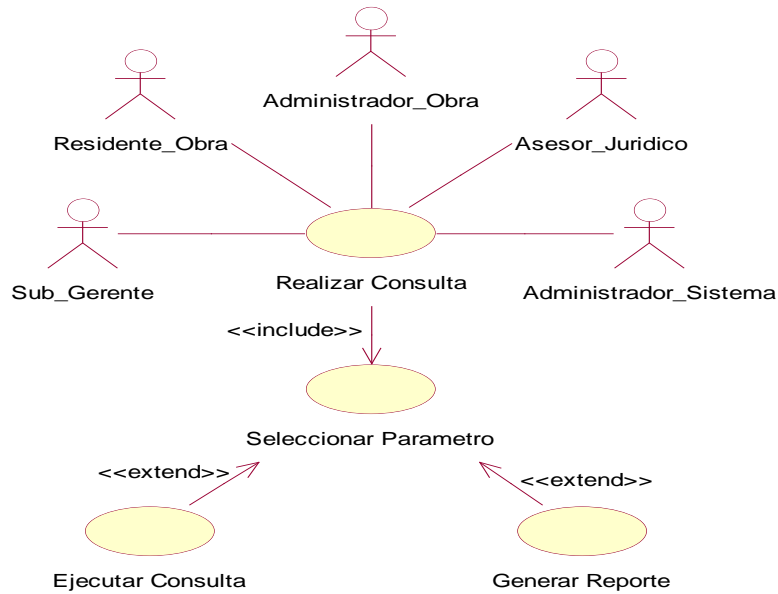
Administrador_Obra

Residente_Obra

Asesor_Juridico

Sub_Gerente

Realizar Consulta

Administrador_Sistema

<<include>>

Seleccionar Parametro

<<extend>>

<<extend>>

Ejecutar Consulta

Generar Reporte